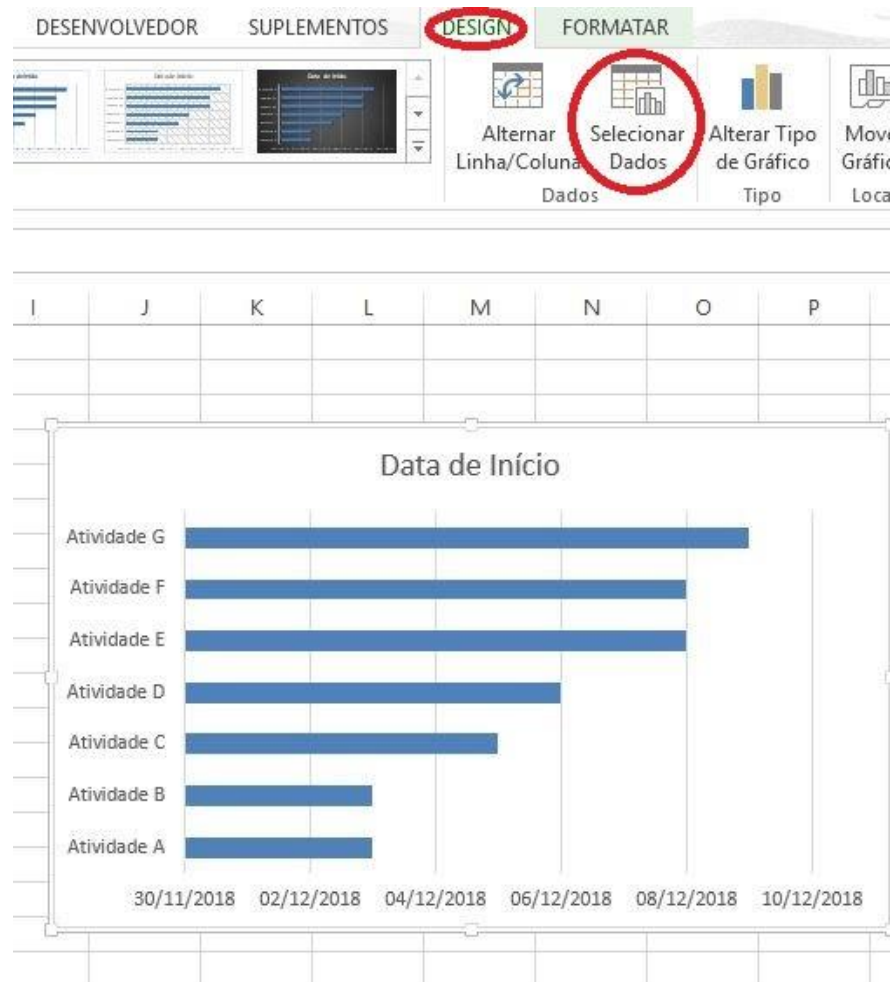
DESENVOLVEDOR SUPLEMENTOS DESIGN FORMATAR

Alternar Linha/Coluna Selecionar Dados Alterar Tipo de Gráfico Move Gráfic

Dados Tipo Loca

I J K L M N O P

Data de Início

Atividade G
Atividade F
Atividade E
Atividade D
Atividade C
Atividade B
Atividade A

30/11/2018 02/12/2018 04/12/2018 06/12/2018 08/12/2018 10/12/2018